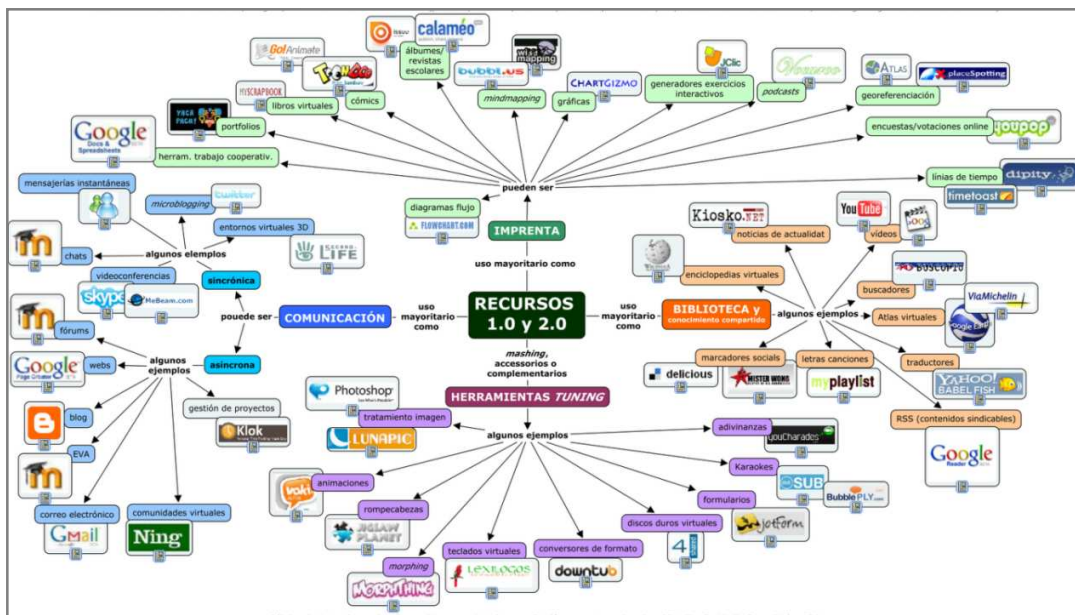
RECURSOS 1.0 y 2.0

uso mayoritario como
IMPRENTA
diagramas flujo
FLOWCHART.COM
pueden ser
herram. trabajo cooperativ.
Google Docs & Spreadsheets
portfolios
libros virtuales
MYSCRAPBOOK
GoAnimate
cómics
ToonDoo
álbumes/ revistas escolares
calaméo
mindmapping
bubbl.us
wikimapping
gráficas
CHARTGIZMO
generadores exercicios interactivos
JClic
podcasts
georeferenciación
ATLAS
placeSpotting
encuestas/votaciones online
youpoll
línias de tiempo
dipity
timetoast

uso mayoritario como
COMUNICACIÓN
pouede ser
sincrónica
algunos elemplos
mensajerías instantáneas
microblogging
twitter
entornos virtuales 3D
Second Life
chats
videoconferencias
skype
MeBeam.com
asincrona
algunos ejemplos
fórums
webs
Google Page Creator
blog
EVA
correo electrónico
Gmail
comunidades virtuales
Ning
gestión de proyectos
Klok

uso mayoritario como
BIBLIOTECA y conocimiento compartido
algunos ejemplos
Kiosko.NET
noticias de actualidad
enciclopedias virtuales
YouTube
vídeos
buscadores
Atlas virtuales
ViaMichelin
Google Earth
marcadores sociales
delicious
letras canciones
MISTER WONG
myplaylist
traductores
YAHOO BABEL FISH
RSS (contenidos sindicables)
Google Reader

mashing, accessorios o complementarios
HERRAMIENTAS TUNING
algunos ejemplos
Photoshop
tratamiento imagen
LUNAPIC
animaciones
voki
rompecabezas
JIGSAW PLANET
morphing
MORPHTHING
teclados virtuales
LEXILOGOS
conversores de formato
downtub
discos duros virtuales
formularios
jotform
Karaokes
SUB
BubblePLY
adivinanzas
youCharades